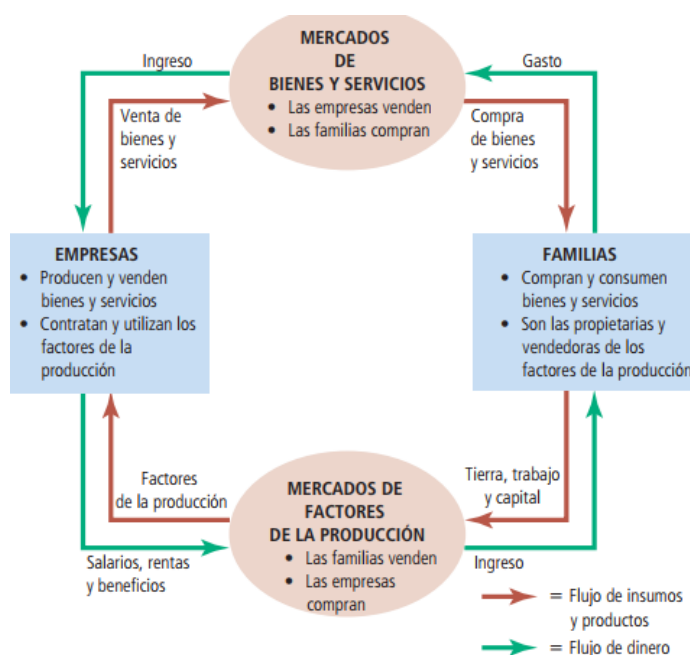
MERCADOS DE BIENES Y SERVICIOS
• Las empresas venden
• Las familias compran

Ingreso

Gasto

Venta de bienes y servicios

Compra de bienes y servicios

EMPRESAS
• Producen y venden bienes y servicios
• Contratan y utilizan los factores de la producción

FAMILIAS
• Compran y consumen bienes y servicios
• Son las propietarias y vendedoras de los factores de la producción

Factores de la producción

Tierra, trabajo y capital

MERCADOS DE FACTORES DE LA PRODUCCIÓN
• Las familias venden
• Las empresas compran

Salarios, rentas y beneficios

Ingreso

= Flujo de insumos y productos

= Flujo de dinero